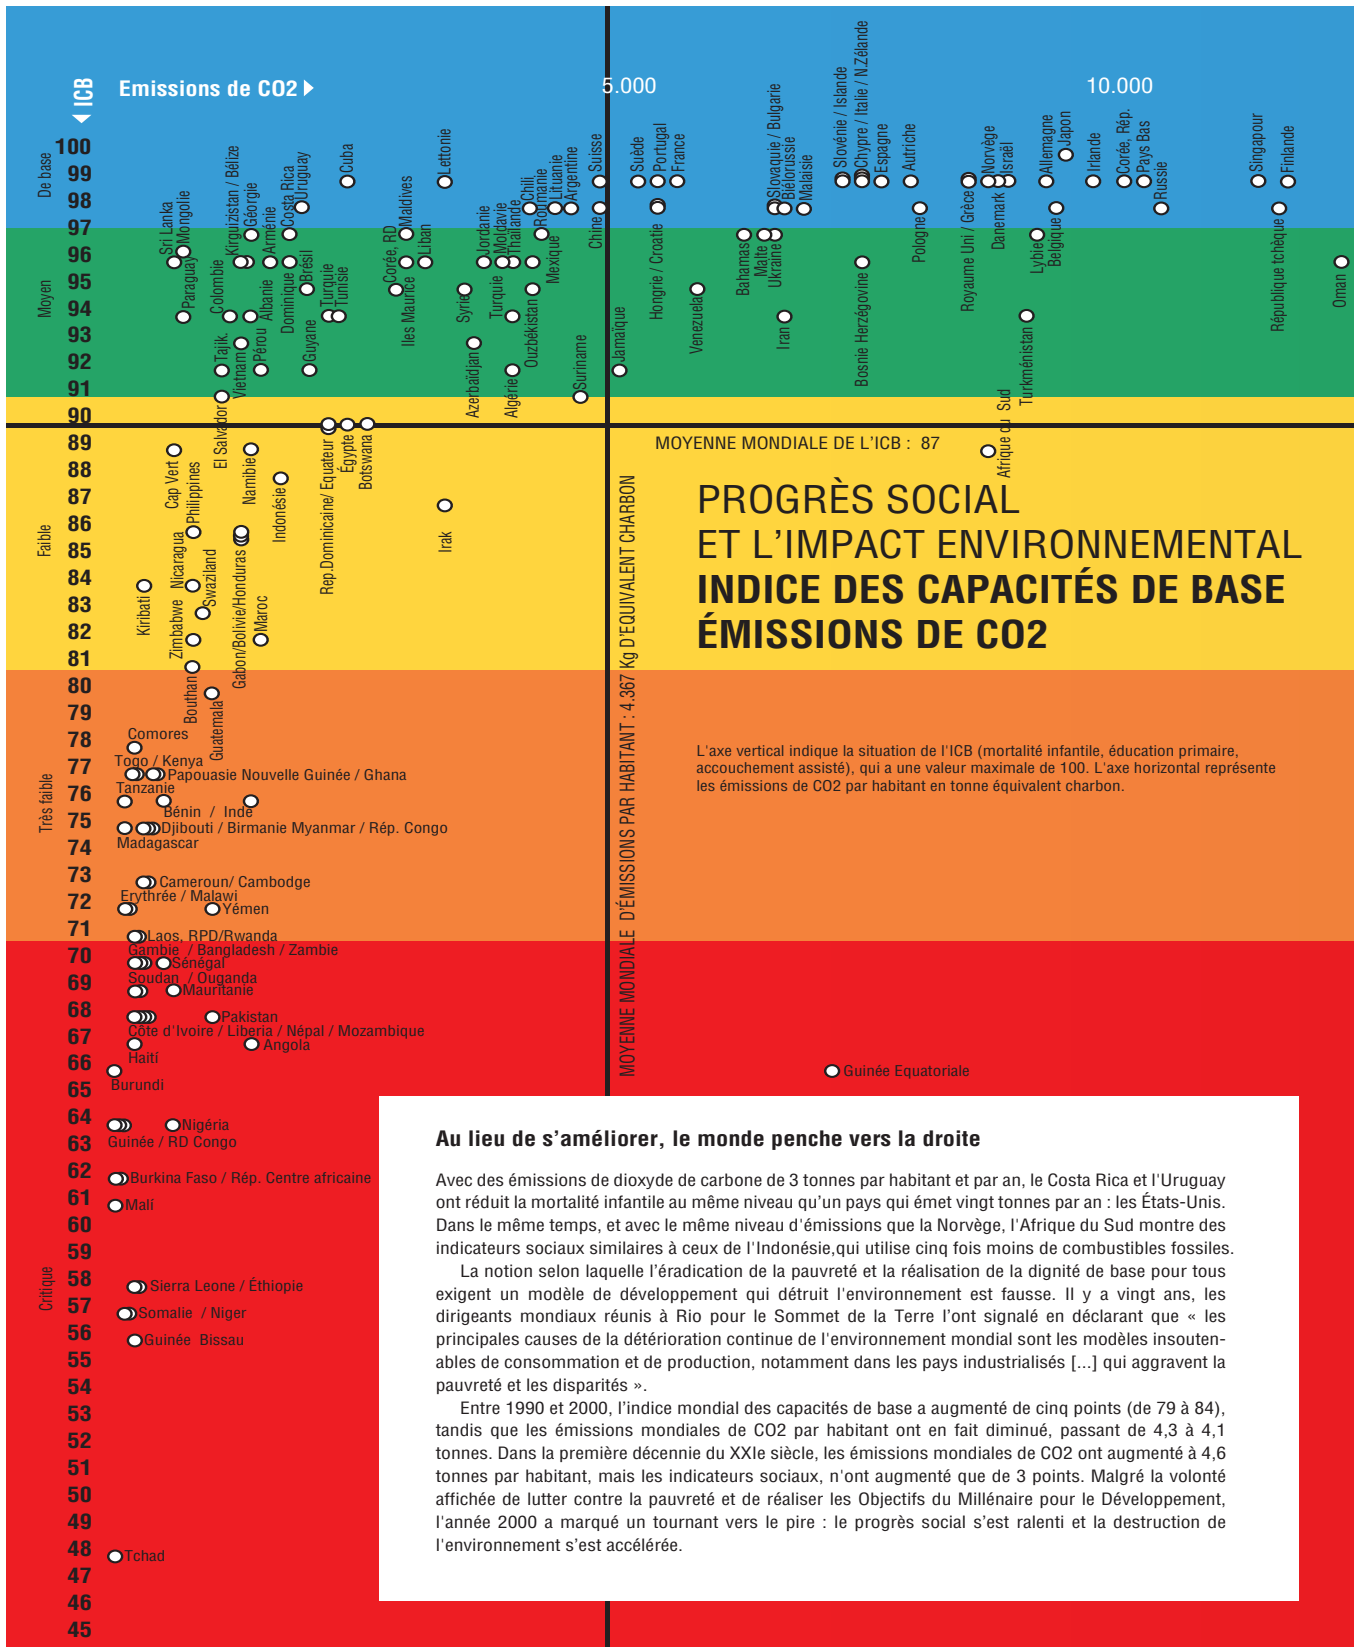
ICB
Emissions de CO2
5.000
10.000

De base
100
99
98
Moyen
97
96
95
94
93
92
91
90
Faible
89
88
87
86
85
84
83
82
81
Très faible
80
79
78
77
76
75
74
73
72
71
Critique
70
69
68
67
66
65
64
63
62
61
60
59
58
57
56
55
54
53
52
51
50
49
48
47
46
45

Sri Lanka
Paraguay
Mongolie
Colombie
Kirguizistan / Bélize
Géorgie
Arménie
Albanie
Costa Rica
Uruguay
Dominique
Brésil
Cuba
Turquie
Tunisie
Corée, RD
Maldives
Liban
Iles Maurice
Lettonie
Jordanie
Moldavie
Thaïlande
Chili
Roumanie
Lituanie
Argentine
Mexique
Syrie
Turquie
Ouzbékistan
Suisse
Chine
Suède
Portugal
France
Hongrie / Croatie
Venezuela
Bahamas
Malte
Ukraine
Slovaquie / Bulgarie
Biélorussie
Malaisie
Iran
Slovénie / Islande
Chypre / Italie / N Zélande
Espagne
Autriche
Bosnie Herzégovine
Pologne
Royaume Uni / Grèce
Danemark
Norvège
Israël
Allemagne
Japon
Lybie
Belgique
Irlande
Corée, Rép.
Pays Bas
Russie
Turkménistan
Singapour
Finlande
République tchèque
Oman
Tajik.
Vietnam
Pérou
Guyane
El Salvador
Azerbaïdjan
Algérie
Suriname
Jamaïque
Afrique du Sud
Cap Vert
Philippines
Namibie
Indonésie
Rep.Dominicaine/ Equateur
Égypte
Botswana
Irak
Kiribati
Zimbabwe
Nicaragua
Swaziland
Gabon/Bolivie/Honduras
Maroc
Bouthan
Guatemala

MOYENNE MONDIALE DE L'ICB : 87
MOYENNE MONDIALE D'ÉMISSIONS PAR HABITANT : 4.367 Kg D'EQUIVALENT CHARBON

PROGRÈS SOCIAL
ET L'IMPACT ENVIRONNEMENTAL
INDICE DES CAPACITÉS DE BASE
ÉMISSIONS DE CO2

L'axe vertical indique la situation de l'ICB (mortalité infantile, éducation primaire, accouchement assisté), qui a une valeur maximale de 100. L'axe horizontal représente les émissions de CO2 par habitant en tonne équivalent charbon.

Comores
Togo / Kenya
Papouasie Nouvelle Guinée / Ghana
Tanzanie
Bénin / Inde
Djibouti / Birmanie Myanmar / Rép. Congo
Madagascar
Cameroun/ Cambodge
Erythrée / Malawi
Yémen
Laos, RPD/Rwanda
Gambie / Bangladesh / Zambie
Sénégal
Soudan / Ouganda
Mauritanie
Pakistan
Côte d'Ivoire / Liberia / Népal / Mozambique
Angola
Haïti
Burundi
Guinée Equatoriale
Nigéria
Guinée / RD Congo
Burkina Faso / Rép. Centre africaine
Mali
Sierra Leone / Éthiopie
Somalie / Niger
Guinée Bissau
Tchad

Au lieu de s'améliorer, le monde penche vers la droite

Avec des émissions de dioxyde de carbone de 3 tonnes par habitant et par an, le Costa Rica et l'Uruguay ont réduit la mortalité infantile au même niveau qu'un pays qui émet vingt tonnes par an : les États-Unis. Dans le même temps, et avec le même niveau d'émissions que la Norvège, l'Afrique du Sud montre des indicateurs sociaux similaires à ceux de l'Indonésie,qui utilise cinq fois moins de combustibles fossiles.

La notion selon laquelle l'éradication de la pauvreté et la réalisation de la dignité de base pour tous exigent un modèle de développement qui détruit l'environnement est fausse. Il y a vingt ans, les dirigeants mondiaux réunis à Rio pour le Sommet de la Terre l'ont signalé en déclarant que « les principales causes de la détérioration continue de l'environnement mondial sont les modèles insoutenables de consommation et de production, notamment dans les pays industrialisés [...] qui aggravent la pauvreté et les disparités ».

Entre 1990 et 2000, l'indice mondial des capacités de base a augmenté de cinq points (de 79 à 84), tandis que les émissions mondiales de CO2 par habitant ont en fait diminué, passant de 4,3 à 4,1 tonnes. Dans la première décennie du XXIe siècle, les émissions mondiales de CO2 ont augmenté à 4,6 tonnes par habitant, mais les indicateurs sociaux, n'ont augmenté que de 3 points. Malgré la volonté affichée de lutter contre la pauvreté et de réaliser les Objectifs du Millénaire pour le Développement, l'année 2000 a marqué un tournant vers le pire : le progrès social s'est ralenti et la destruction de l'environnement s'est accélérée.